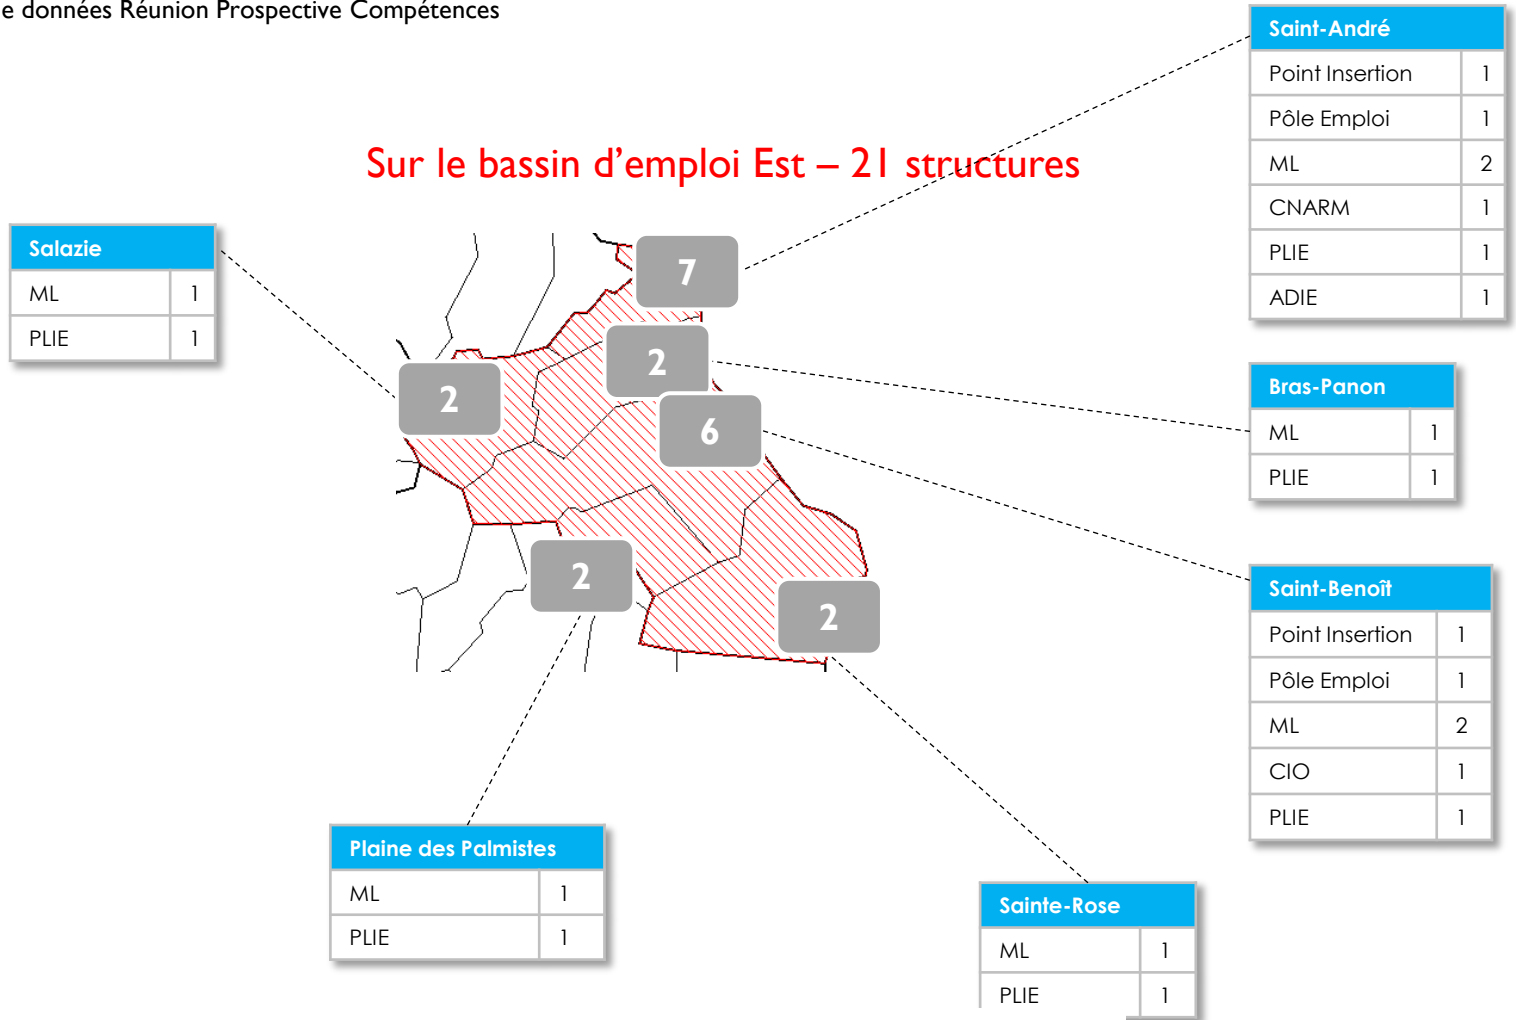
e données Réunion Prospective Compétences

Sur le bassin d'emploi Est – 21 structures

| Salazie | |
|---|---|
| ML | 1 |
| PLIE | 1 |

| Saint-André | |
|---|---|
| Point Insertion | 1 |
| Pôle Emploi | 1 |
| ML | 2 |
| CNARM | 1 |
| PLIE | 1 |
| ADIE | 1 |

7

2

2

6

2

2

| Bras-Panon | |
|---|---|
| ML | 1 |
| PLIE | 1 |

| Saint-Benoît | |
|---|---|
| Point Insertion | 1 |
| Pôle Emploi | 1 |
| ML | 2 |
| CIO | 1 |
| PLIE | 1 |

| Plaine des Palmistes | |
|---|---|
| ML | 1 |
| PLIE | 1 |

| Sainte-Rose | |
|---|---|
| ML | 1 |
| PLIE | 1 |